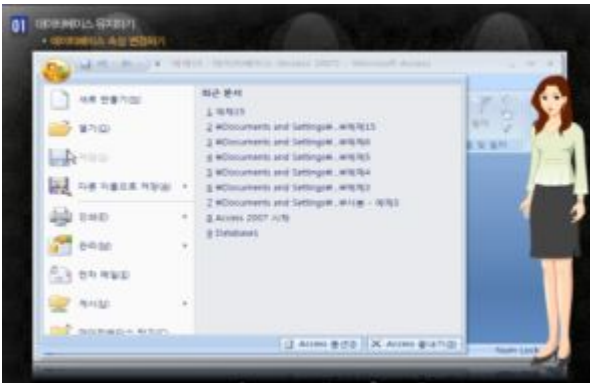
01 데이터베이스 유지하기

• 데이터베이스 속성 변경하기

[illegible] - Microsoft Access

새로 만들기(N)

열기(O)

저장(S)

다른 이름으로 저장(A)

인쇄(P)

관리(M)

전자 메일(E)

게시(U)

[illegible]

최근 문서

1 예제15

2 ₩Documents and Settings₩...₩예제13

3 ₩Documents and Settings₩...₩예제6

4 ₩Documents and Settings₩...₩예제5

5 ₩Documents and Settings₩...₩예제4

6 ₩Documents and Settings₩...₩예제3

7 ₩Documents and Settings₩...₩사본 - 예제1

8 Access 2007 시작

9 Databases

Access 옵션(I)

Access 끝내기(X)